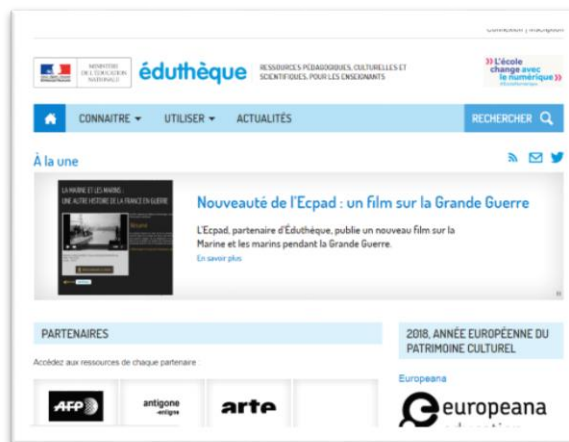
Connexion | Inscription

MINISTÈRE DE L'ÉDUCATION NATIONALE

éduthèque

RESSOURCES PÉDAGOGIQUES, CULTURELLES ET SCIENTIFIQUES, POUR LES ENSEIGNANTS

L'école change avec le numérique

CONNAITRE ▾ UTILISER ▾ ACTUALITÉS RECHERCHER

À la une

LA MARINE ET LES MARINS : UNE AUTRE HISTOIRE DE LA FRANCE EN GUERRE

Nouveauté de l'Ecpad : un film sur la Grande Guerre

L'Ecpad, partenaire d'Éduthèque, publie un nouveau film sur la Marine et les marins pendant la Grande Guerre.

En savoir plus

PARTENAIRES

Accédez aux ressources de chaque partenaire :

AFP antigone arte

2018, ANNÉE EUROPÉENNE DU PATRIMOINE CULTUREL

Europeana

europeana